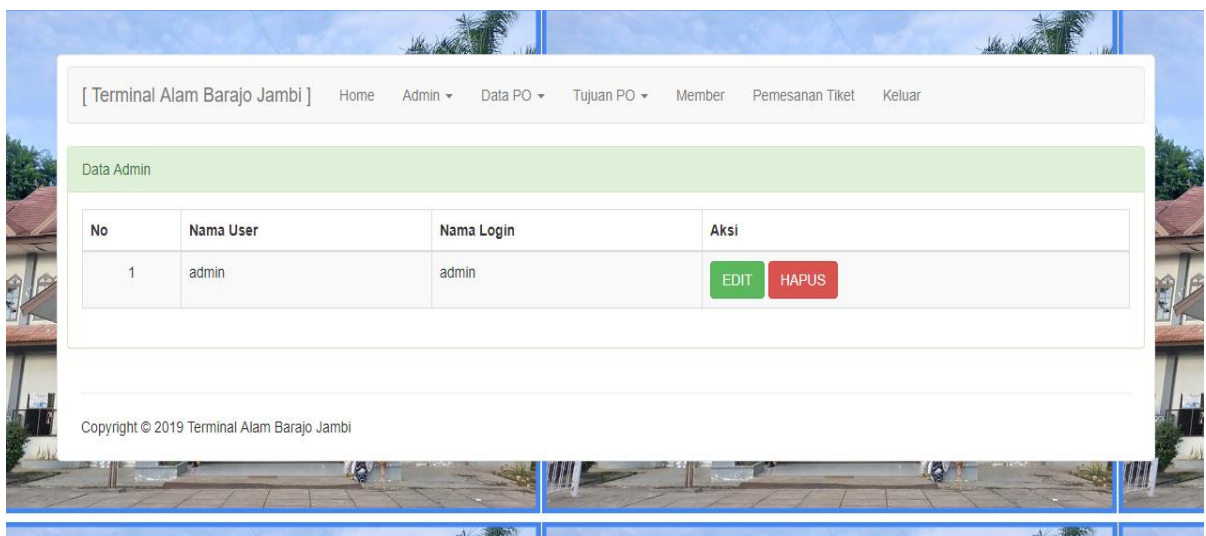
[ Terminal Alam Barajo Jambi ] Home Admin ▾ Data PO ▾ Tujuan PO ▾ Member Pemesanan Tiket Keluar

Data Admin

| No | Nama User | Nama Login | Aksi |
|---|---|---|---|
| 1 | admin | admin | EDIT HAPUS |

Copyright © 2019 Terminal Alam Barajo Jambi